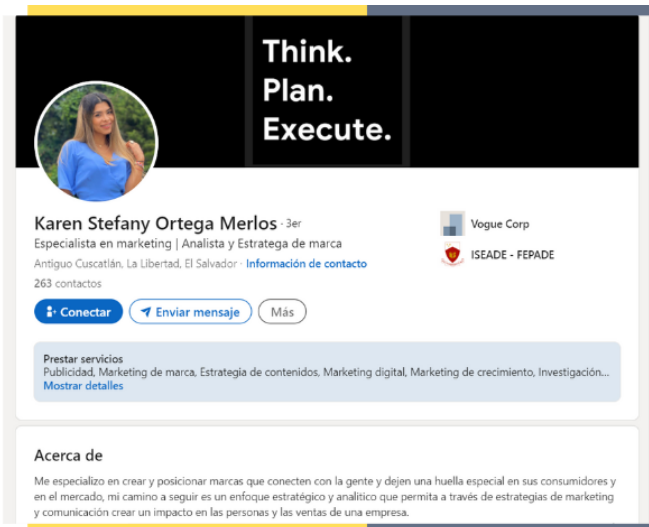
Think.
Plan.
Execute.

Karen Stefany Ortega Merlos · 3er
Especialista en marketing | Analista y Estratega de marca
Antiguo Cuscatlán, La Libertad, El Salvador · Información de contacto
263 contactos

Conectar
Enviar mensaje
Más

Vogue Corp
ISEADE - FEPADE

Prestar servicios
Publicidad, Marketing de marca, Estrategia de contenidos, Marketing digital, Marketing de crecimiento, Investigación...
Mostrar detalles

Acerca de

Me especializo en crear y posicionar marcas que conecten con la gente y dejen una huella especial en sus consumidores y en el mercado, mi camino a seguir es un enfoque estratégico y analítico que permita a través de estrategias de marketing y comunicación crear un impacto en las personas y las ventas de una empresa.